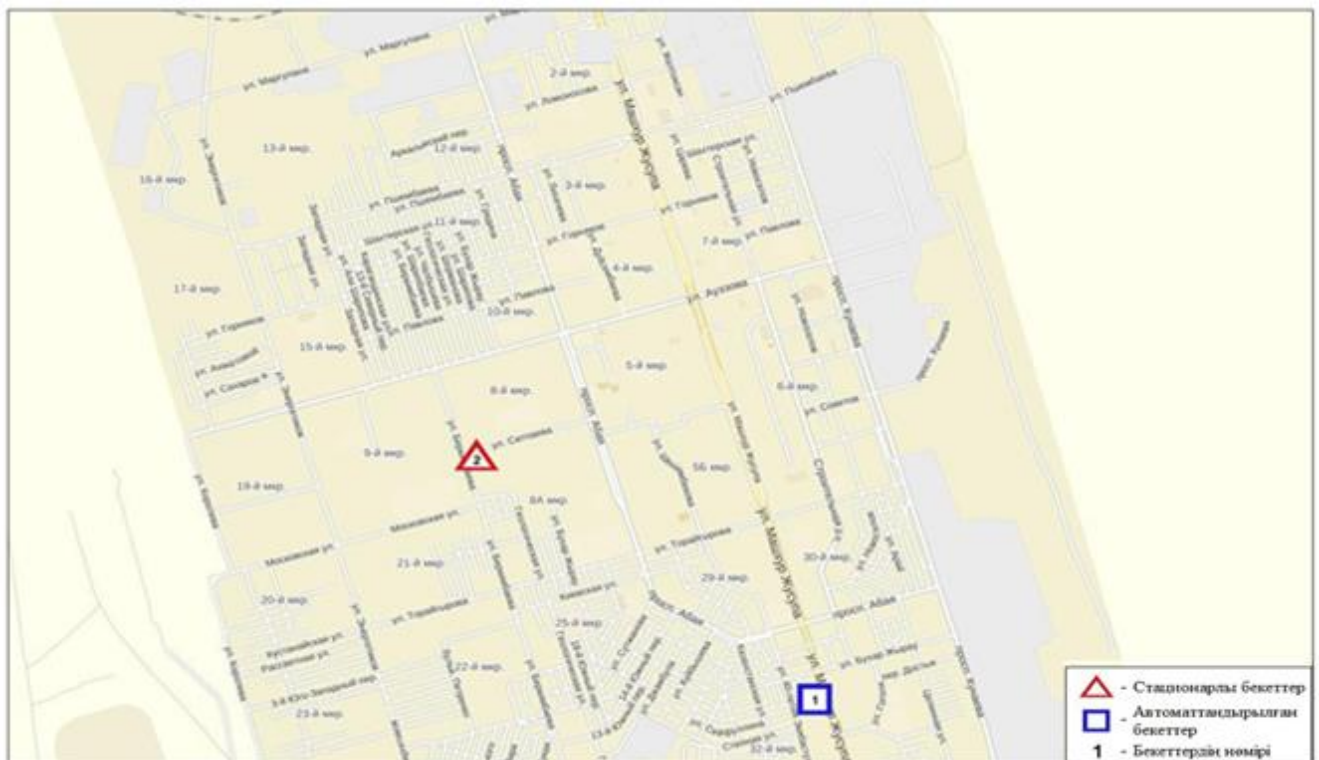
ул. Маргулана
2-й мкр.
ул. Машхур Жусупа
13-й мкр.
12-й мкр.
16-й мкр.
3-й мкр.
11-й мкр.
7-й мкр.
ул. Павлова
4-й мкр.
17-й мкр.
ул. Ауэзова
10-й мкр.
15-й мкр.
5-й мкр.
6-й мкр.
8-й мкр.
9-й мкр.
ул. Сатпаева
пр. Абая
19-й мкр.
5б мкр.
8А мкр.
Московская ул.
ул. Торайгырова
21-й мкр.
30-й мкр.
29-й мкр.
20-й мкр.
пр. Абая
25-й мкр.
22-й мкр.
23-й мкр.
32-й мкр.
ул. Бухар Жырау
ул. Машхур Жусупа
2
1
△ - Стационарлы бекеттер
□ - Автоматтандырылған бекеттер
1 - Бекеттердің нөмірі